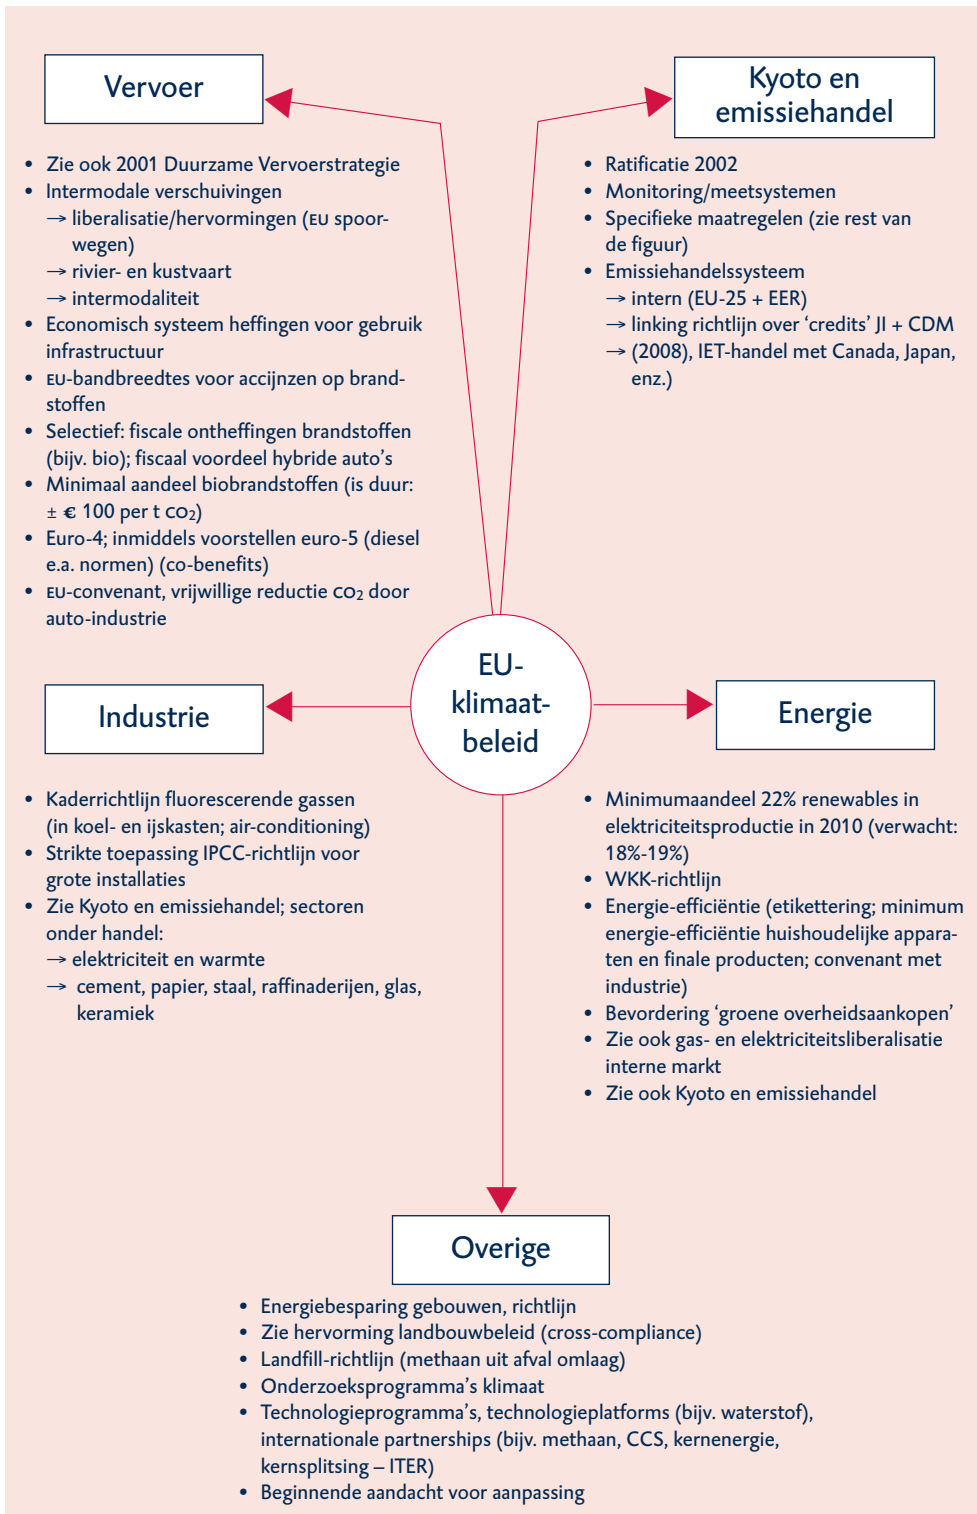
Vervoer

Kyoto en emissiehandel

• Zie ook 2001 Duurzame Vervoerstrategie
• Intermodale verschuivingen
→ liberalisatie/hervormingen (EU spoorwegen)
→ rivier- en kustvaart
→ intermodaliteit
• Economisch systeem heffingen voor gebruik infrastructuur
• EU-bandbreedtes voor accijnzen op brandstoffen
• Selectief: fiscale ontheffingen brandstoffen (bijv. bio); fiscaal voordeel hybride auto's
• Minimaal aandeel biobrandstoffen (is duur: ± € 100 per t $CO_2$)
• Euro-4; inmiddels voorstellen euro-5 (diesel e.a. normen) (co-benefits)
• EU-convenant, vrijwillige reductie $CO_2$ door auto-industrie

• Ratificatie 2002
• Monitoring/meetsystemen
• Specifieke maatregelen (zie rest van de figuur)
• Emissiehandelssysteem
→ intern (EU-25 + EER)
→ linking richtlijn over 'credits' JI + CDM
→ (2008), IET-handel met Canada, Japan, enz.)

Industrie

EU-klimaatbeleid

Energie

• Kaderrichtlijn fluorescerende gassen (in koel- en ijskasten; air-conditioning)
• Strikte toepassing IPCC-richtlijn voor grote installaties
• Zie Kyoto en emissiehandel; sectoren onder handel:
→ elektriciteit en warmte
→ cement, papier, staal, raffinaderijen, glas, keramiek

• Minimumaandeel 22% renewables in elektriciteitsproductie in 2010 (verwacht: 18%-19%)
• WKK-richtlijn
• Energie-efficiëntie (etikettering; minimum energie-efficiëntie huishoudelijke apparaten en finale producten; convenant met industrie)
• Bevordering 'groene overheidsaankopen'
• Zie ook gas- en elektriciteitsliberalisatie interne markt
• Zie ook Kyoto en emissiehandel

Overige

• Energiebesparing gebouwen, richtlijn
• Zie hervorming landbouwbeleid (cross-compliance)
• Landfill-richtlijn (methaan uit afval omlaag)
• Onderzoeksprogramma's klimaat
• Technologieprogramma's, technologieplatforms (bijv. waterstof), internationale partnerships (bijv. methaan, CCS, kernenergie, kernsplitsing – ITER)
• Beginnende aandacht voor aanpassing